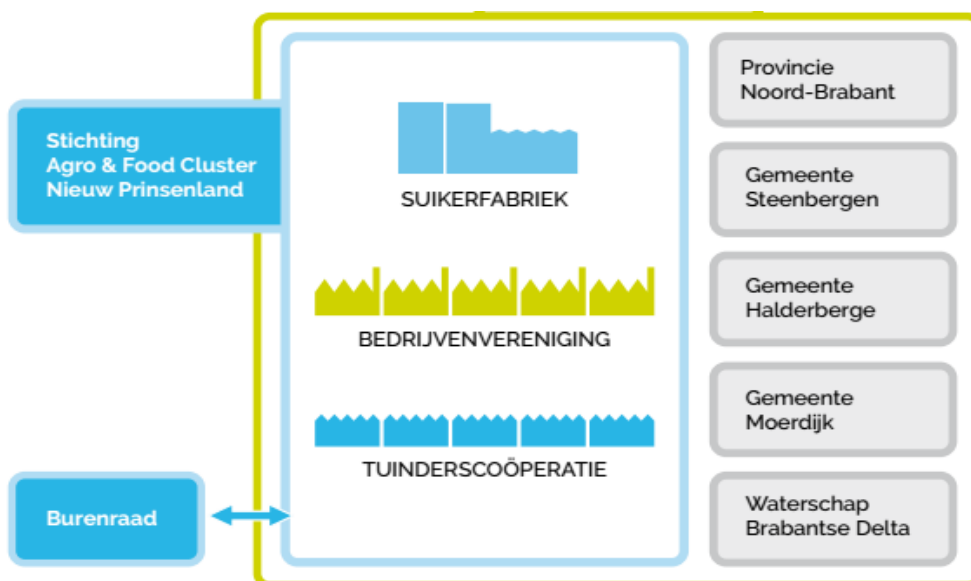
Stichting
Agro & Food Cluster
Nieuw Prinsenland

SUIKERFABRIEK

BEDRIJVENVERENIGING

TUINDERSCOÖPERATIE

Burenraad

Provincie
Noord-Brabant

Gemeente
Steenbergen

Gemeente
Halderberge

Gemeente
Moerdijk

Waterschap
Brabantse Delta